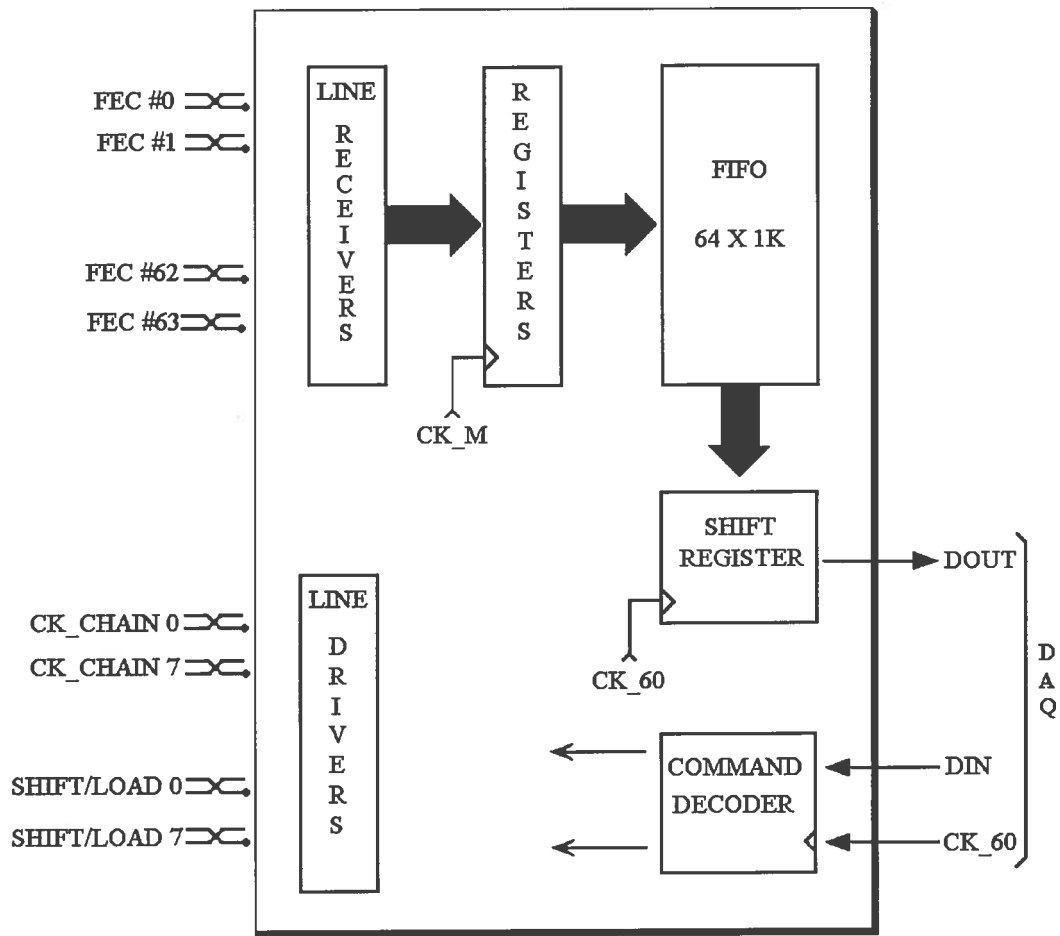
FEC #0
FEC #1
FEC #62
FEC #63

LINE
R
E
C
E
I
V
E
R
S

R
E
G
I
S
T
E
R
S

CK_M

FIFO
64 X 1K

SHIFT
REGISTER

DOUT

CK_60

CK_CHAIN 0
CK_CHAIN 7
SHIFT/LOAD 0
SHIFT/LOAD 7

LINE
D
R
I
V
E
R
S

COMMAND
DECODER

DIN
CK_60

D
A
Q